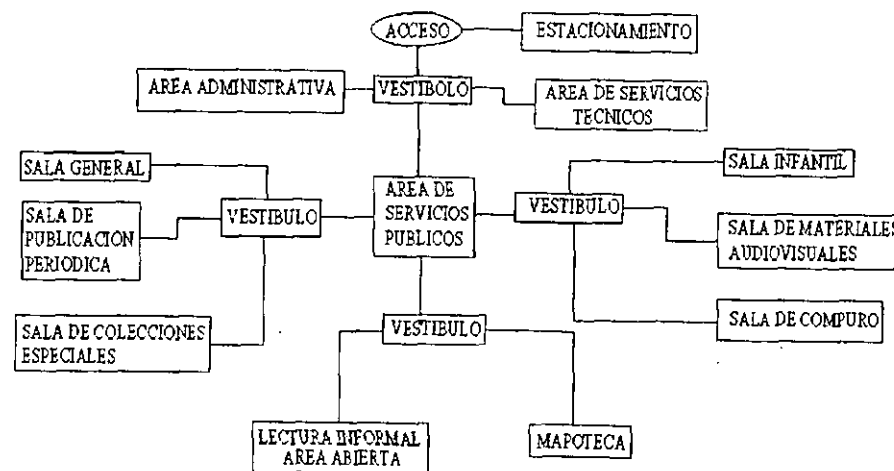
ACCESO

ESTACIONAMIENTO

AREA ADMINISTRATIVA

VESTIBOLO

AREA DE SERVICIOS TECNICOS

SALA GENERAL

SALA DE PUBLICACION PERIODICA

VESTIBULO

AREA DE SERVICIOS PUBLICOS

VESTIBULO

SALA INFANTIL

SALA DE MATERIALES AUDIOVISUALES

SALA DE COLECCIONES ESPECIALES

VESTIBULO

SALA DE COMPURO

LECTURA INFORMAL AREA ABIERTA

MAPOTECA